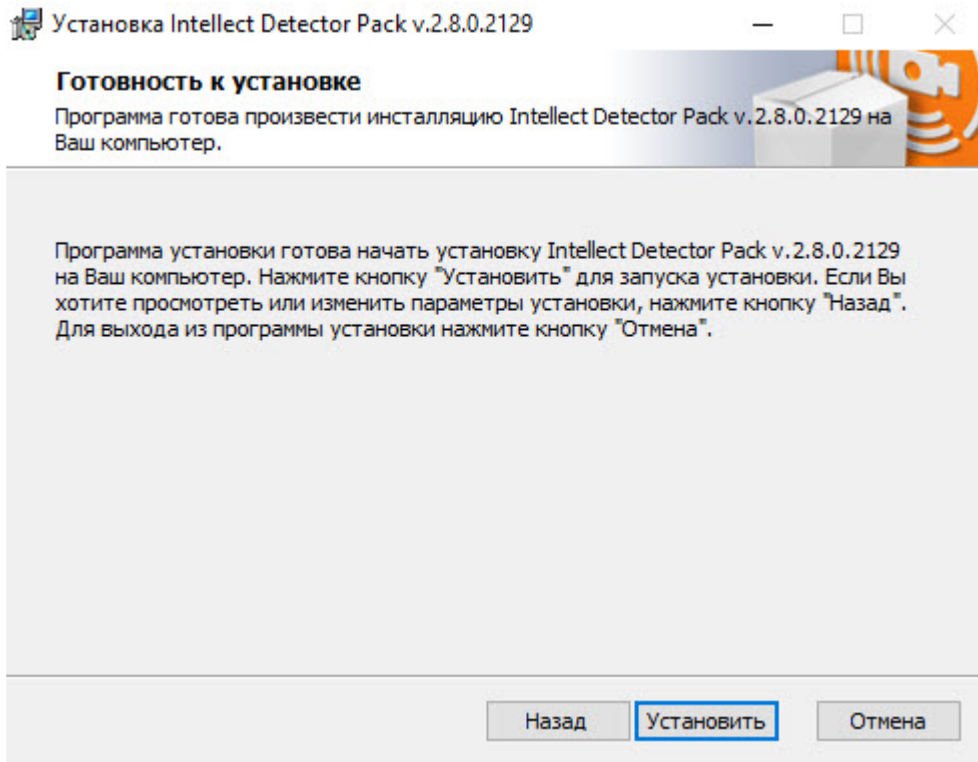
Установка Intellect Detector Pack v.2.8.0.2129

Готовность к установке

Программа готова произвести инсталляцию Intellect Detector Pack v.2.8.0.2129 на Ваш компьютер.

Программа установки готова начать установку Intellect Detector Pack v.2.8.0.2129 на Ваш компьютер. Нажмите кнопку "Установить" для запуска установки. Если Вы хотите просмотреть или изменить параметры установки, нажмите кнопку "Назад". Для выхода из программы установки нажмите кнопку "Отмена".

Назад
Установить
Отмена